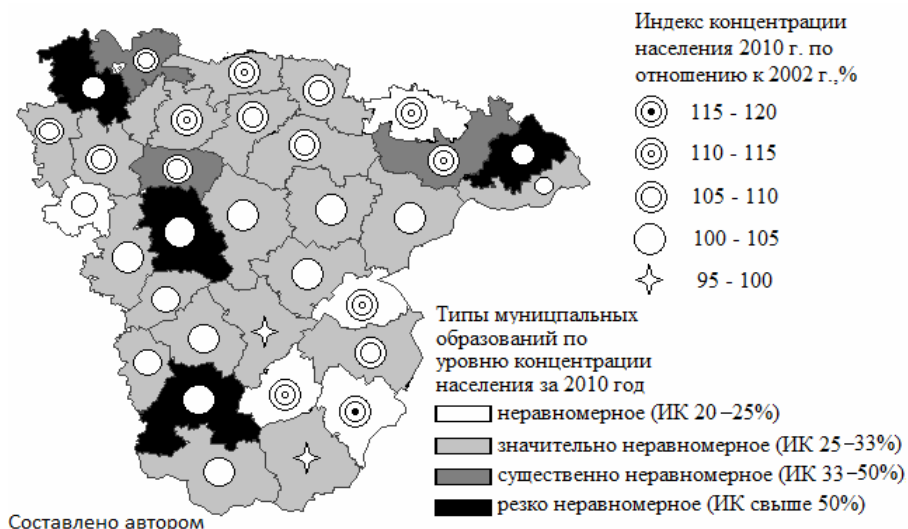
Индекс концентрации населения 2010 г. по отношению к 2002 г.,%

115 - 120

110 - 115

105 - 110

100 - 105

95 - 100

Типы муницпальных образований по уровню концентрации населения за 2010 год

неравномерное (ИК 20 –25%)

значительно неравномерное (ИК 25–33%)

существенно неравномерное (ИК 33–50%)

резко неравномерное (ИК свыше 50%)

Составлено автором